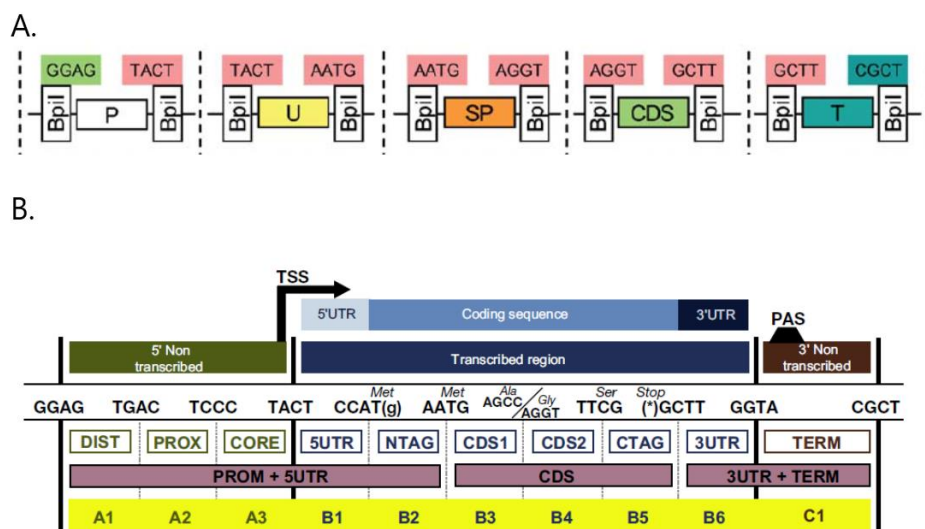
A.

GGAG TACT
BpiI P BpiI

TACT AATG
BpiI U BpiI

AATG AGGT
BpiI SP BpiI

AGGT GCTT
BpiI CDS BpiI

GCTT CGCT
BpiI T BpiI

B.

TSS

5'UTR Coding sequence 3'UTR

PAS

5' Non transcribed

Transcribed region

3' Non transcribed

GGAG TGAC TCCC TACT Met CCAT(g) Met AATG Ala AGCC/Gly AGGT Ser TTCG Stop (*)GCTT GGTA CGCT

DIST PROX CORE 5UTR NTAG CDS1 CDS2 CTAG 3UTR TERM

PROM + 5UTR CDS 3UTR + TERM

A1 A2 A3 B1 B2 B3 B4 B5 B6 C1